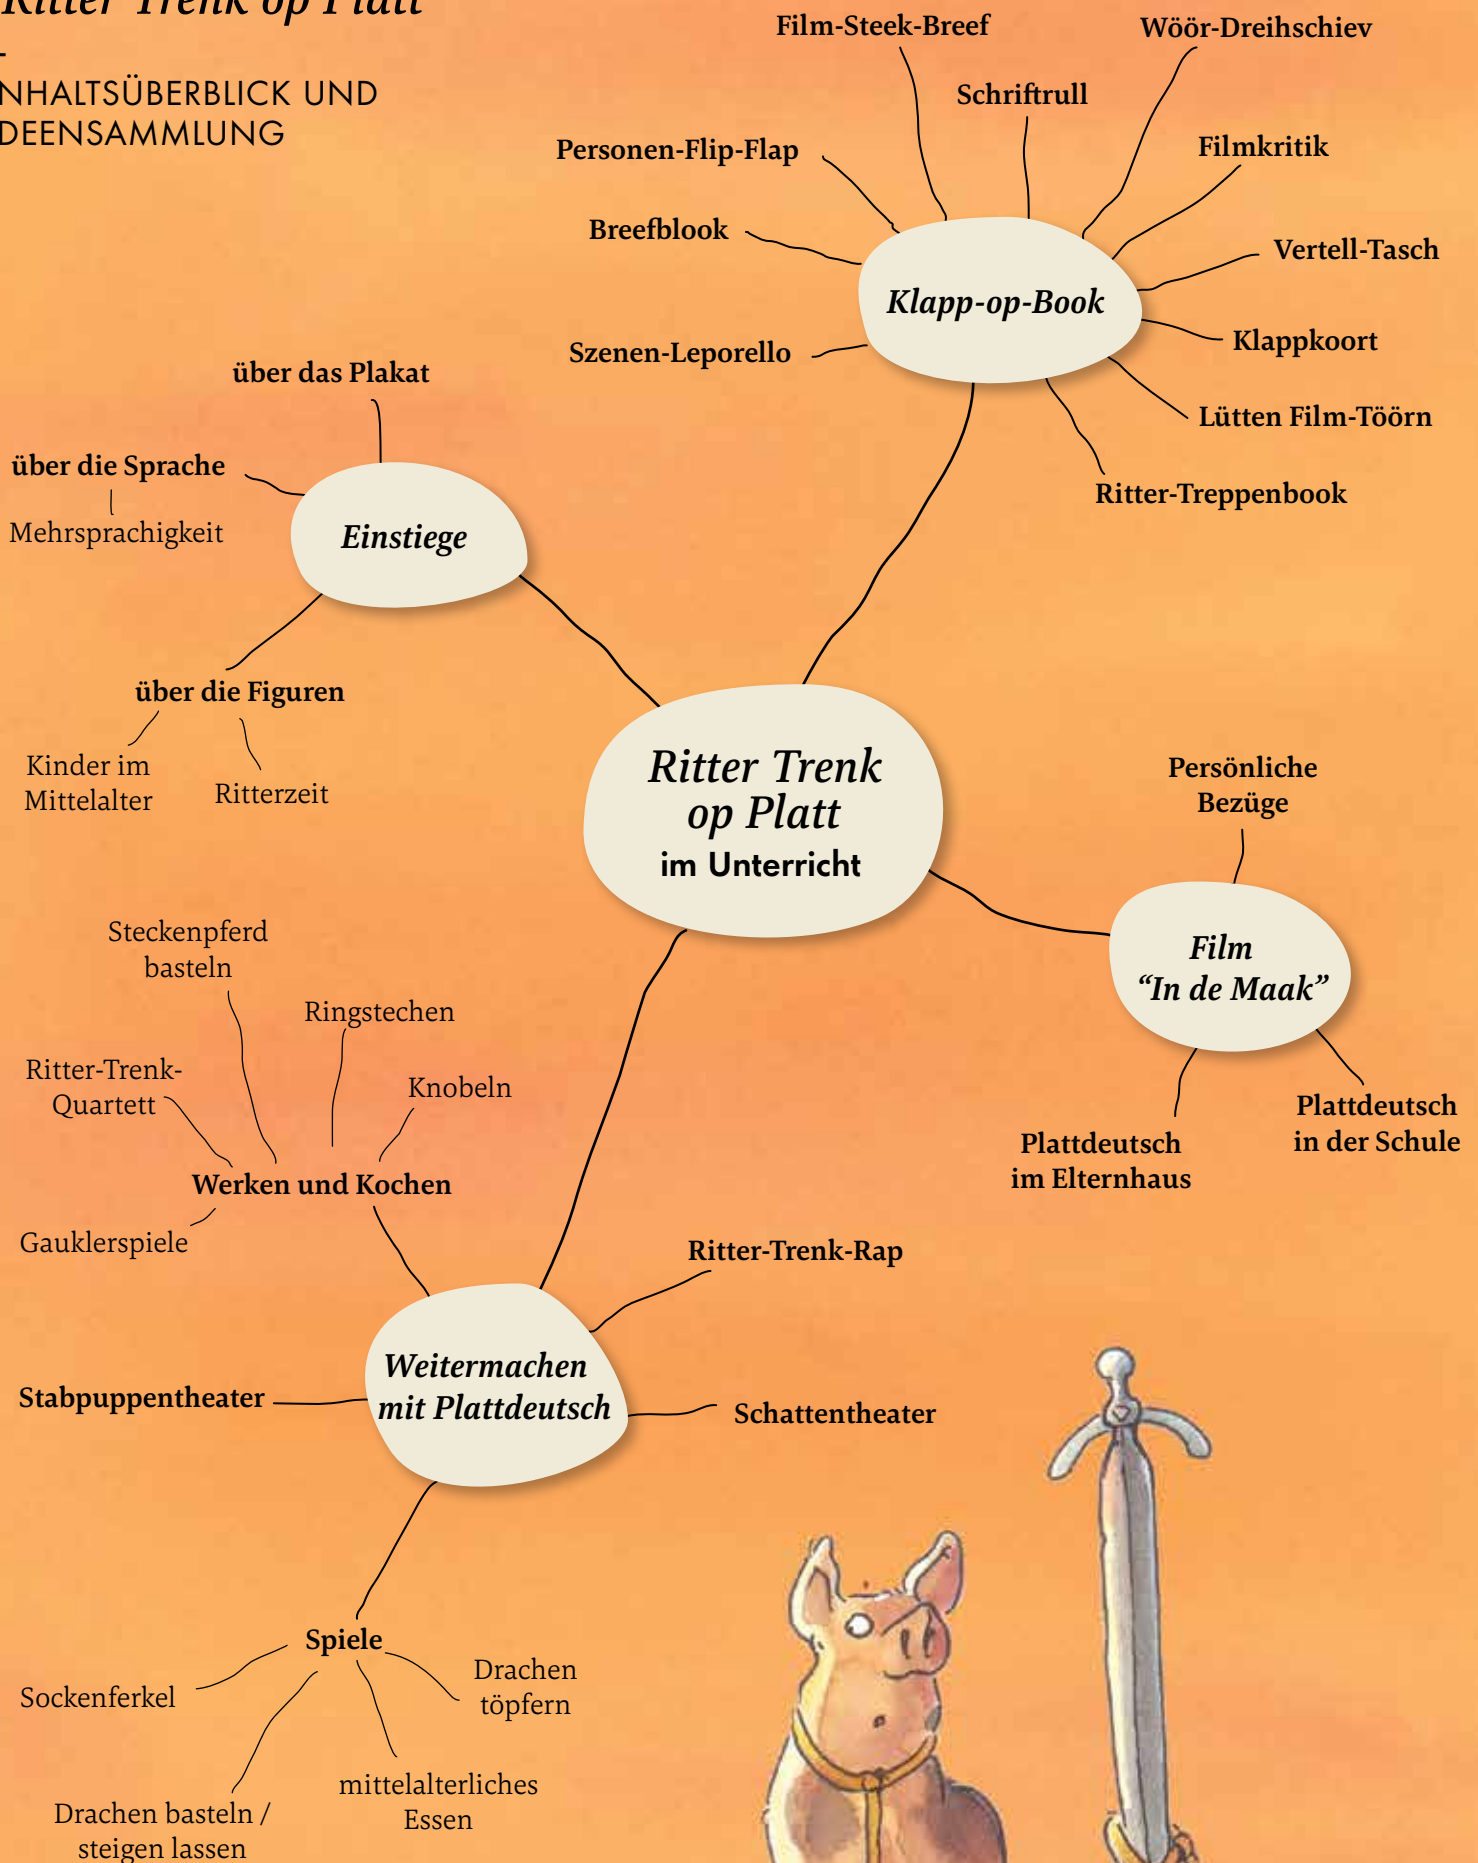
Ritter Trenk op Platt
-
NHALTSÜBERBLICK UND DEENSAMMLUNG

Film-Steek-Breef
Wöör-Dreihschiev
Schriftrull
Personen-Flip-Flap
Filmkritik
Breefblook
Vertell-Tasch
Klapp-op-Book
Klappkoort
Szenen-Leporello
Lütten Film-Töörn
Ritter-Treppenbook

über das Plakat
über die Sprache
Mehrsprachigkeit
Einstiege
über die Figuren
Kinder im Mittelalter
Ritterzeit

Ritter Trenk op Platt im Unterricht

Persönliche Bezüge
Film "In de Maak"
Plattdeutsch im Elternhaus
Plattdeutsch in der Schule

Steckenpferd basteln
Ringstechen
Ritter-Trenk-Quartett
Knobeln
Werken und Kochen
Gauklerspiele

Ritter-Trenk-Rap
Weitermachen mit Plattdeutsch
Stabpuppentheater
Schattentheater

Spiele
Sockenferkel
Drachen töpfern
mittelalterliches Essen
Drachen basteln / steigen lassen